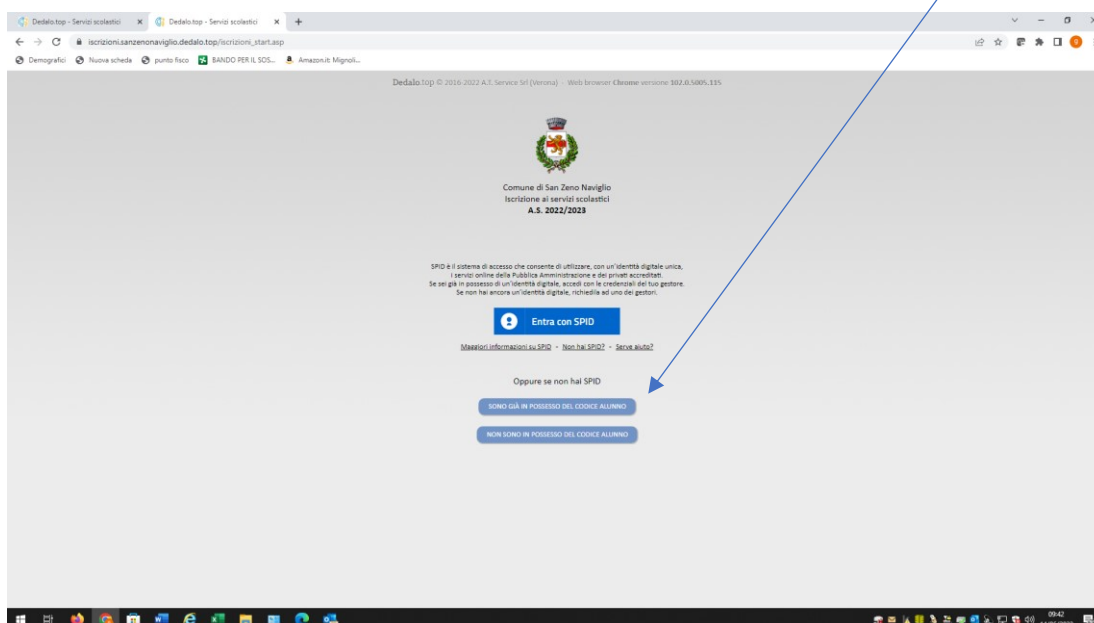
Dedalo.top - Servizi scolastici × Dedalo.top - Servizi scolastici × +

iscrizioni.sanzenonaviglio.dedalo.top/iscrizioni_start.asp

Demografici Nuova scheda punto fisco BANDO PER IL SOS... Amazon.it: Mignoli...

Dedalo.top © 2016-2022 A.S. Service Srl (Verona) - Web browser Chrome versione 102.0.5005.115

Comune di San Zeno Naviglio
Iscrizione ai servizi scolastici
A.S. 2022/2023

SPID è il sistema di accesso che consente di utilizzare, con un'identità digitale unica, i servizi online della Pubblica Amministrazione e dei privati accreditati.
Se sei già in possesso di un'identità digitale, accedi con le credenziali del tuo gestore.
Se non hai ancora un'identità digitale, richiedila ad uno dei gestori.

Entra con SPID

Maggiori informazioni su SPID - Non hai SPID? - Serve aiuto?

Oppure se non hai SPID

SONO GIÀ IN POSSESSO DEL CODICE ALUNNO

NON SONO IN POSSESSO DEL CODICE ALUNNO

09:42